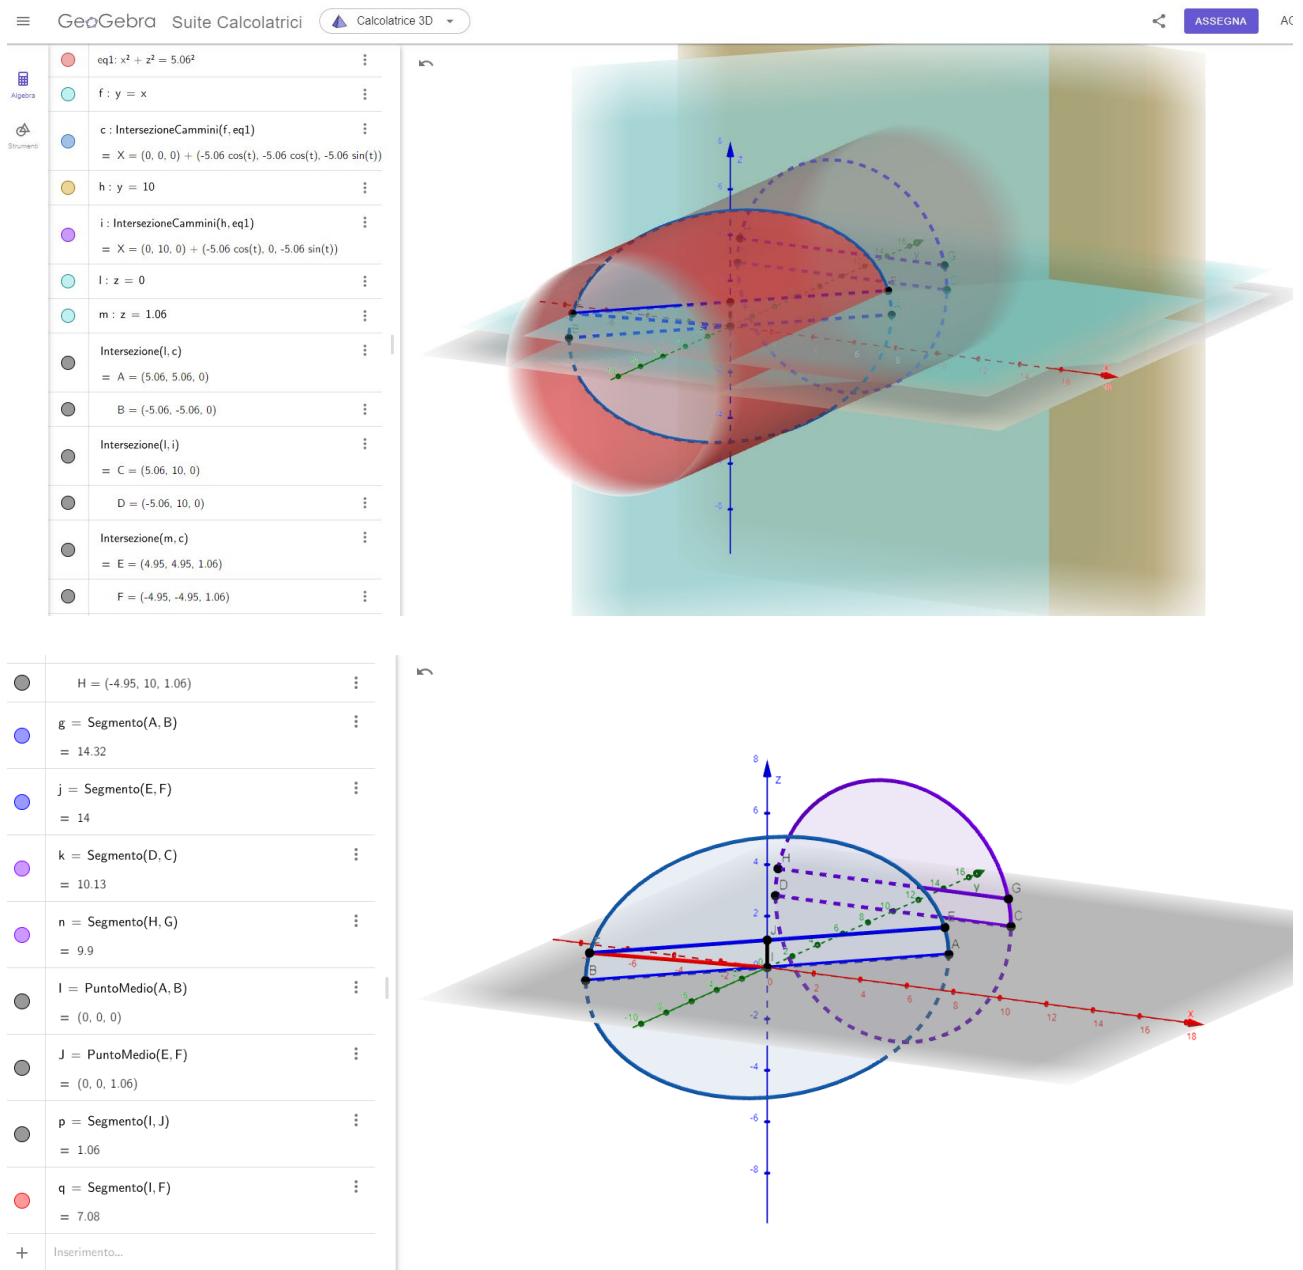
GeoGebra Suite Calcolatrici Calcolatrice 3D ASSEGNA AC

Algebra
Strumenti

eq1: $x^2 + z^2 = 5.06^2$

f : y = x

c : IntersezioneCammini(f, eq1)
= X = (0, 0, 0) + (-5.06 cos(t), -5.06 cos(t), -5.06 sin(t))

h : y = 10

i : IntersezioneCammini(h, eq1)
= X = (0, 10, 0) + (-5.06 cos(t), 0, -5.06 sin(t))

l : z = 0

m : z = 1.06

Intersezione(l, c)
= A = (5.06, 5.06, 0)

B = (-5.06, -5.06, 0)

Intersezione(l, i)
= C = (5.06, 10, 0)

D = (-5.06, 10, 0)

Intersezione(m, c)
= E = (4.95, 4.95, 1.06)

F = (-4.95, -4.95, 1.06)

H = (-4.95, 10, 1.06)

g = Segmento(A, B)
= 14.32

j = Segmento(E, F)
= 14

k = Segmento(D, C)
= 10.13

n = Segmento(H, G)
= 9.9

I = PuntoMedio(A, B)
= (0, 0, 0)

J = PuntoMedio(E, F)
= (0, 0, 1.06)

p = Segmento(I, J)
= 1.06

q = Segmento(I, F)
= 7.08

Inserimento...

z y x H D G C E A J B F I
8 6 4 2 -2 -4 -6 -8 -10 -6 -4 2 4 6 8 10 12 14 16 18